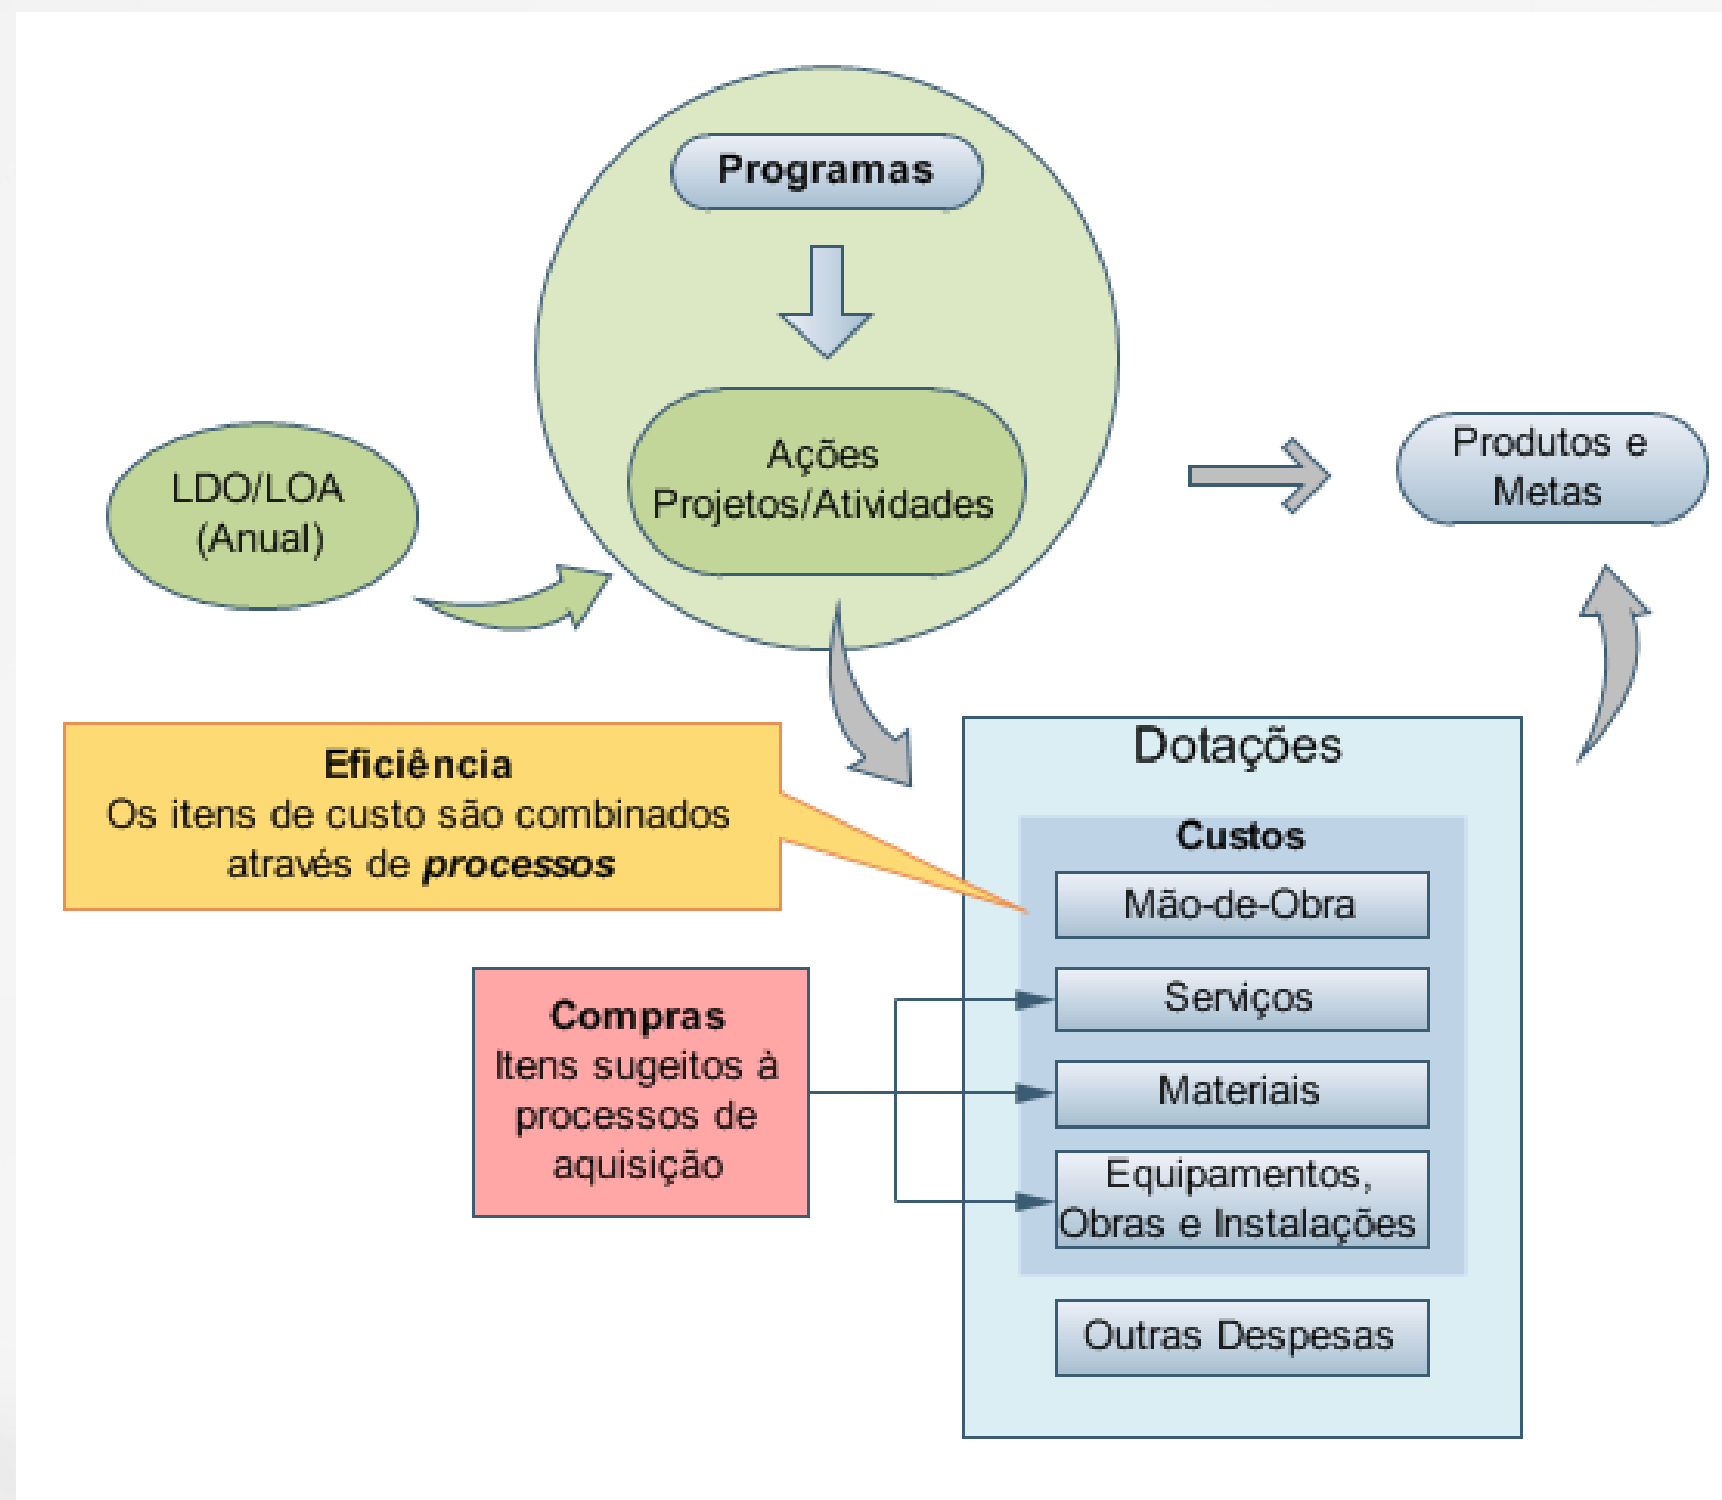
Programas

Ações
Projetos/Atividades

LDO/LOA
(Anual)

Produtos e
Metas

Dotações

Eficiência
Os itens de custo são combinados através de ***processos***

Custos

Mão-de-Obra

Serviços

Materiais

Equipamentos,
Obras e Instalações

Compras
Itens sugeitos à processos de aquisição

Outras Despesas